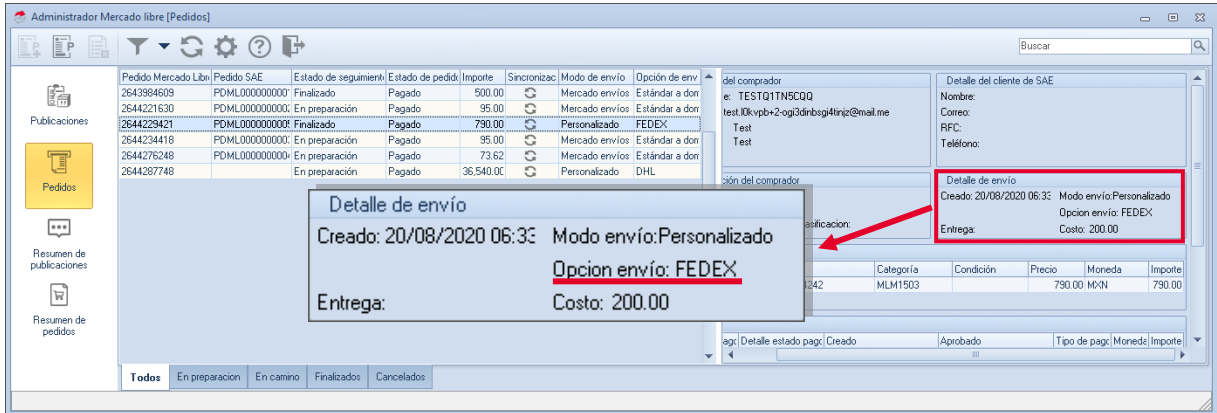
Administrador Mercado libre [Pedidos]

Buscar

Publicaciones

Pedidos

Resumen de publicaciones

Resumen de pedidos

| Pedido Mercado Libre | Pedido SAE | Estado de seguimiento | Estado de pedido | Importe | Sincronizac | Modo de envío | Opción de env |
|---|---|---|---|---|---|---|---|
| 2643984609 | PDML000000000 | Finalizado | Pagado | 500.00 | | Mercado envíos | Estándar a dom |
| 2644221630 | PDML000000000 | En preparación | Pagado | 95.00 | | Mercado envíos | Estándar a dom |
| 2644229421 | PDML000000000 | Finalizado | Pagado | 790.00 | | Personalizado | FEDEX |
| 2644234418 | PDML000000000 | En preparación | Pagado | 95.00 | | Mercado envíos | Estándar a dom |
| 2644276248 | PDML000000000 | En preparación | Pagado | 73.62 | | Mercado envíos | Estándar a dom |
| 2644287748 | | En preparación | Pagado | 36,540.00 | | Personalizado | DHL |

del comprador
e: TESTQ1TN5CQQ
test.l0kvpb+2-ogi3dinbsgi4tinjz@mail.me
Test
Test

Detalle del cliente de SAE
Nombre:
Correo:
RFC:
Teléfono:

ción del comprador
sificacion:

Detalle de envío
Creado: 20/08/2020 06:33 Modo envío:Personalizado
Opcion envío: FEDEX
Entrega: Costo: 200.00

Detalle de envío
Creado: 20/08/2020 06:33 Modo envío:Personalizado
Opcion envío: FEDEX
Entrega: Costo: 200.00

| | Categoría | Condición | Precio | Moneda | Importe |
|---|---|---|---|---|---|
| 4242 | MLM1503 | | 790.00 | MXN | 790.00 |

| ago | Detalle estado pago | Creado | Aprobado | Tipo de pago | Moneda | Importe |
|---|---|---|---|---|---|---|

Todos | En preparacion | En camino | Finalizados | Cancelados